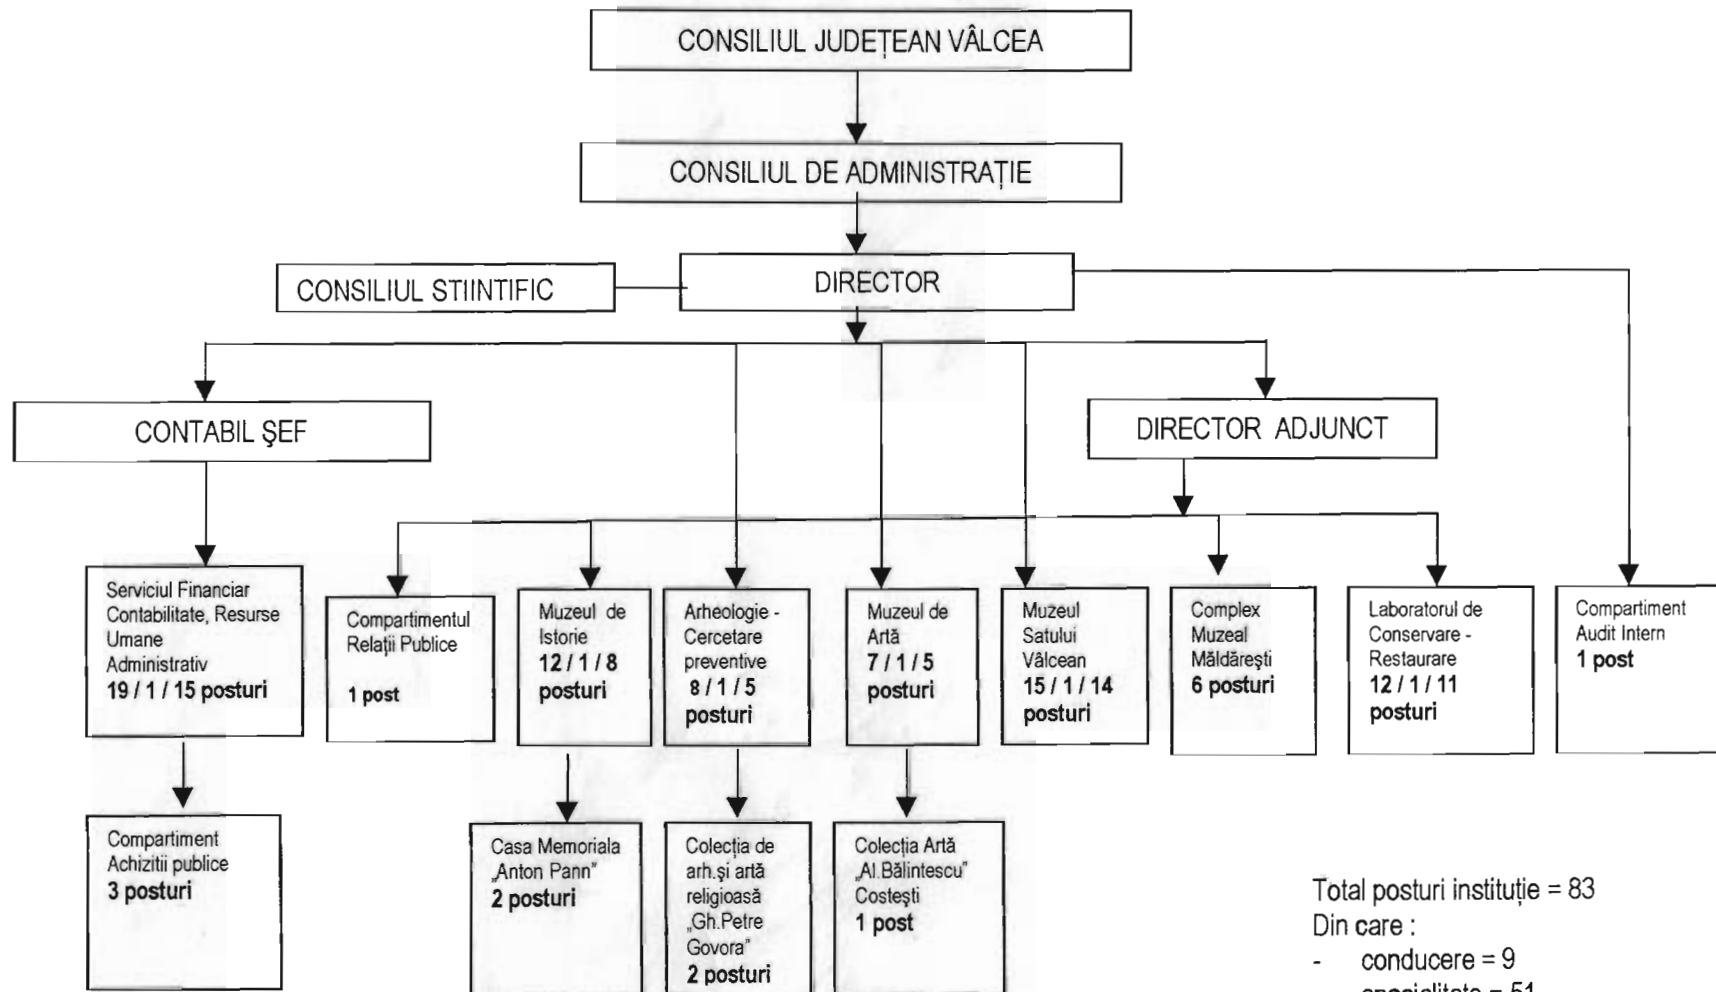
CONSILIUL JUDEȚEAN VÂLCEA

CONSILIUL DE ADMINISTRAȚIE

CONSILIUL STIINTIFIC

DIRECTOR

CONTABIL ŞEF

DIRECTOR ADJUNCT

Serviciul Financiar Contabilitate, Resurse Umane Administrativ
**19 / 1 / 15 posturi**

Compartimentul Relații Publice
**1 post**

Muzeul de Istorie
**12 / 1 / 8 posturi**

Arheologie - Cercetare preventive
**8 / 1 / 5 posturi**

Muzeul de Artă
**7 / 1 / 5 posturi**

Muzeul Satului Vâlcean
**15 / 1 / 14 posturi**

Complex Muzeal Măldăreşti
**6 posturi**

Laboratorul de Conservare - Restaurare
**12 / 1 / 11 posturi**

Compartiment Audit Intern
**1 post**

Compartiment Achiziții publice
**3 posturi**

Casa Memoriala „Anton Pann"
**2 posturi**

Colecția de arh.şi artă religioasă „Gh.Petre Govora"
**2 posturi**

Colecția Artă „Al.Bălintescu" Costeşti
**1 post**

Total posturi instituție = 83
Din care :
- conducere = 9
- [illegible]